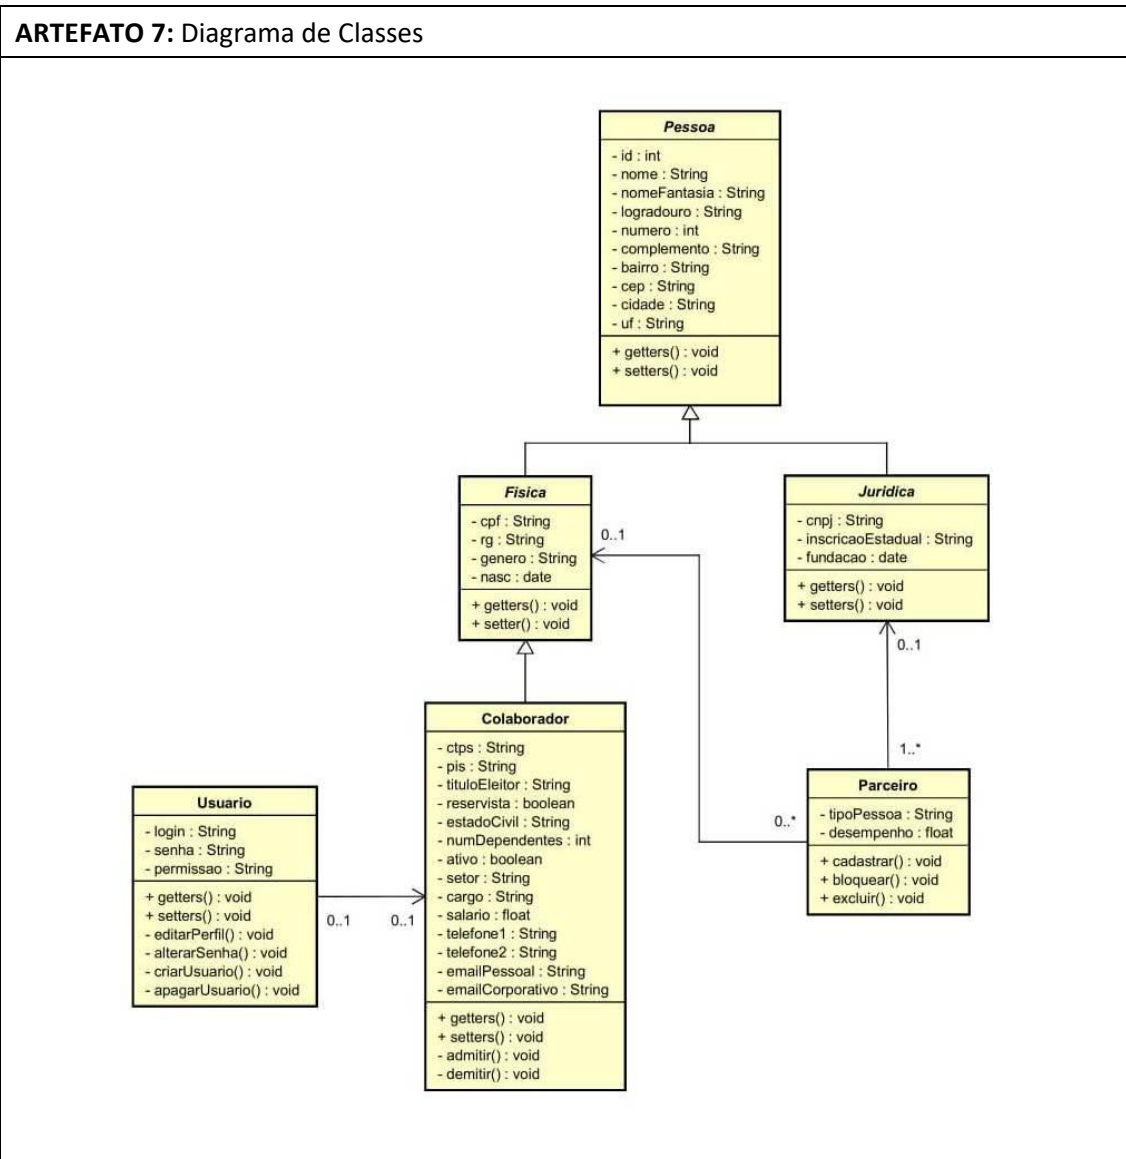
**ARTEFATO 7:** Diagrama de Classes

Pessoa
- id : int
- nome : String
- nomeFantasia : String
- logradouro : String
- numero : int
- complemento : String
- bairro : String
- cep : String
- cidade : String
- uf : String
+ getters() : void
+ setters() : void

Fisica
- cpf : String
- rg : String
- genero : String
- nasc : date
+ getters() : void
+ setter() : void

0..1

Juridica
- cnpj : String
- inscricaoEstadual : String
- fundacao : date
+ getters() : void
+ setters() : void

0..1

1..*

Colaborador
- ctps : String
- pis : String
- tituloEleitor : String
- reservista : boolean
- estadoCivil : String
- numDependentes : int
- ativo : boolean
- setor : String
- cargo : String
- salario : float
- telefone1 : String
- telefone2 : String
- emailPessoal : String
- emailCorporativo : String
+ getters() : void
+ setters() : void
- admitir() : void
- demitir() : void

Usuario
- login : String
- senha : String
- permissao : String
+ getters() : void
+ setters() : void
- editarPerfil() : void
- alterarSenha() : void
- criarUsuario() : void
- apagarUsuario() : void

0..1 0..1

0..*

Parceiro
- tipoPessoa : String
- desempenho : float
+ cadastrar() : void
+ bloquear() : void
+ excluir() : void